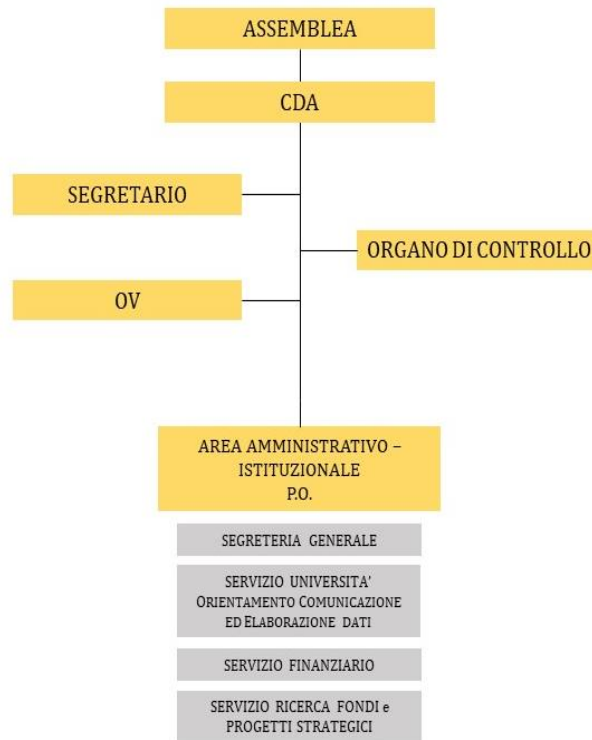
ASSEMBLEA

CDA

SEGRETARIO

ORGANO DI CONTROLLO

OV

AREA AMMINISTRATIVO – ISTITUZIONALE
P.O.

SEGRETERIA GENERALE

SERVIZIO UNIVERSITA' ORIENTAMENTO COMUNICAZIONE ED ELABORAZIONE DATI

SERVIZIO FINANZIARIO

SERVIZIO RICERCA FONDI e PROGETTI STRATEGICI